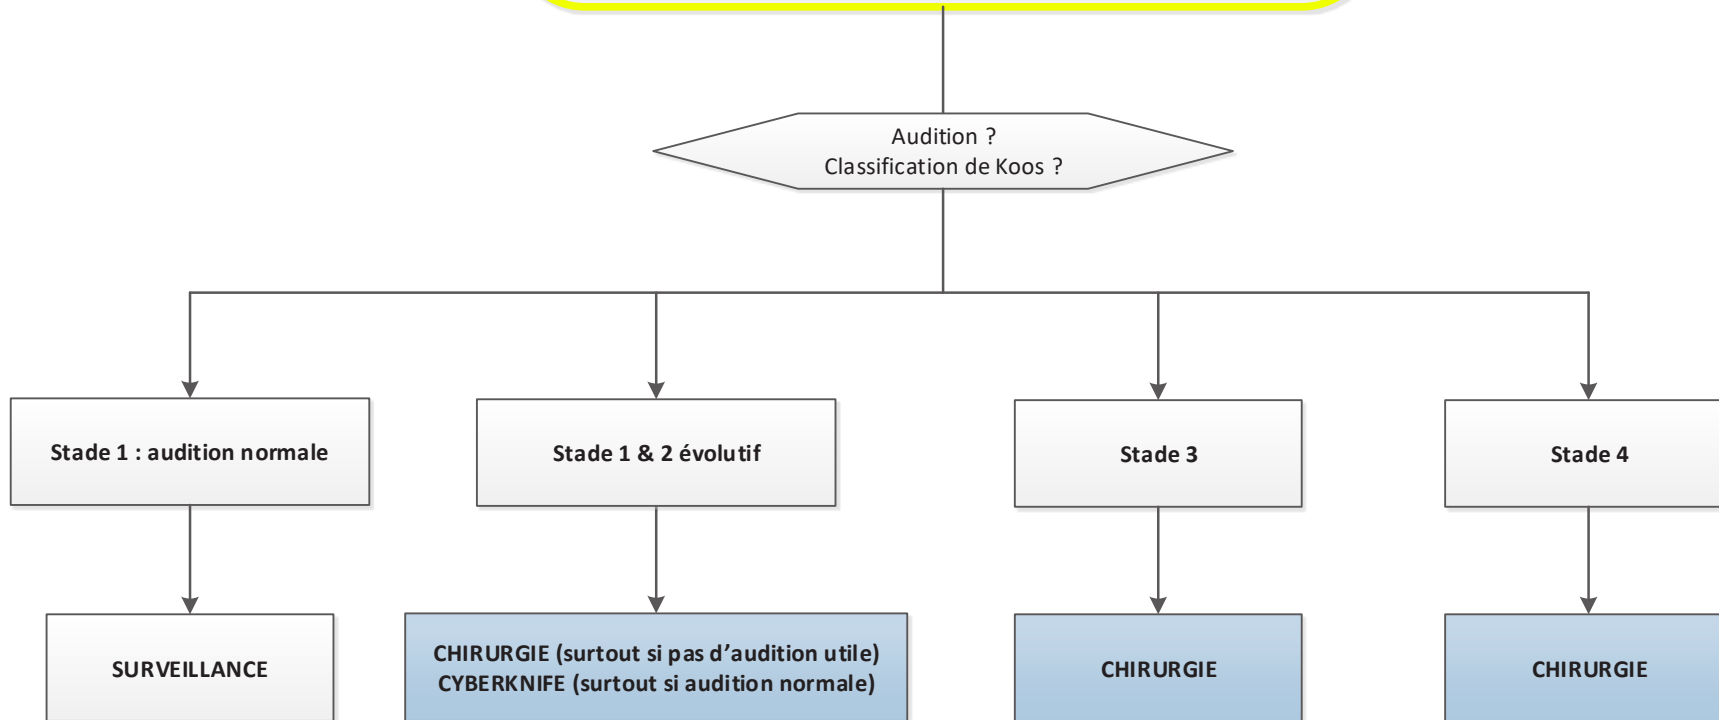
Audition ?
Classification de Koos ?

Stade 1 : audition normale

Stade 1 & 2 évolutif

Stade 3

Stade 4

SURVEILLANCE

CHIRURGIE (surtout si pas d'audition utile)
CYBERKNIFE (surtout si audition normale)

CHIRURGIE

CHIRURGIE